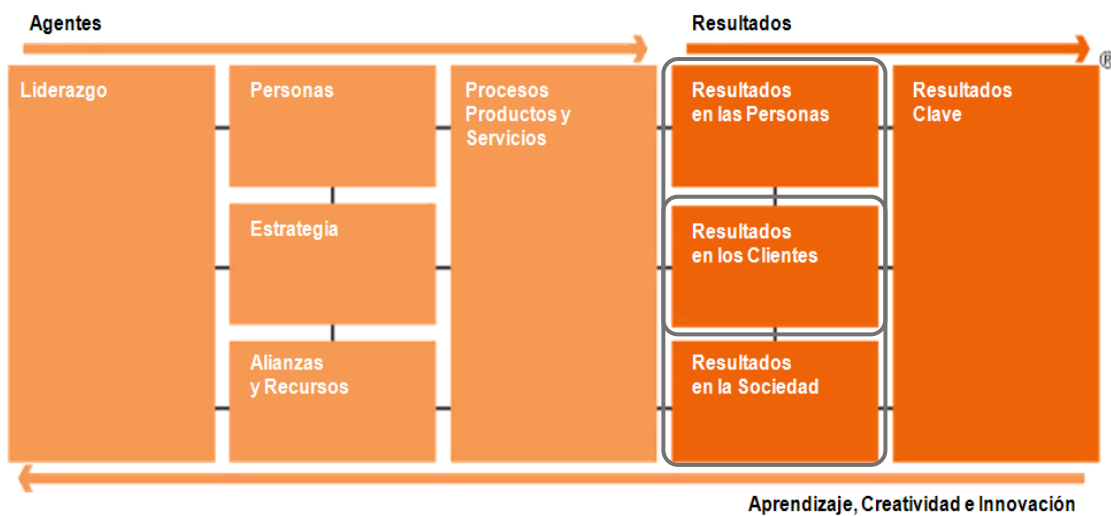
Agentes

Resultados

®

Liderazgo

Personas

Estrategia

Alianzas y Recursos

Procesos Productos y Servicios

Resultados en las Personas

Resultados en los Clientes

Resultados en la Sociedad

Resultados Clave

Aprendizaje, Creatividad e Innovación